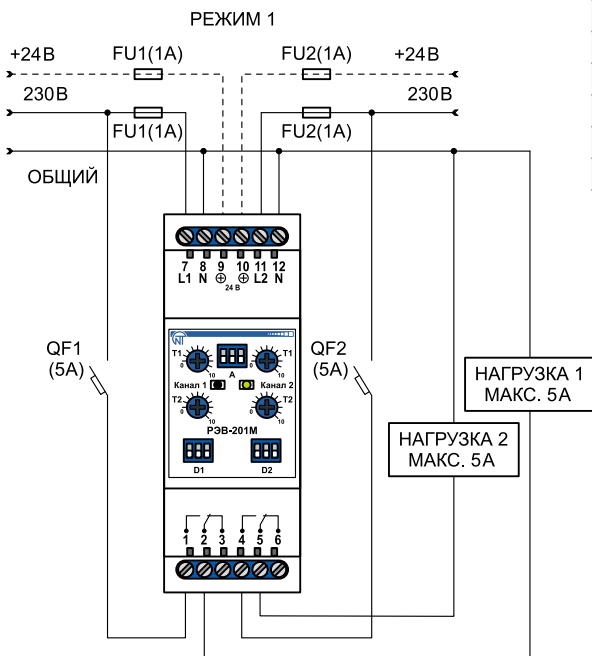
РЕЖИМ 1

+24В FU1(1А) FU2(1А) +24В

230В 230В

FU1(1А) FU2(1А)

ОБЩИЙ

7 8 9 10 11 12
L1 N ⊕ ⊕ L2 N
24 В

T1 T1
0 10 A 0 10
Канал 1 Канал 2
T2 T2
0 10 0 10
РЭВ-201М

D1 D2

QF1
(5А)

QF2
(5А)

НАГРУЗКА 1
МАКС. 5А

НАГРУЗКА 2
МАКС. 5А

1 2 3 4 5 6